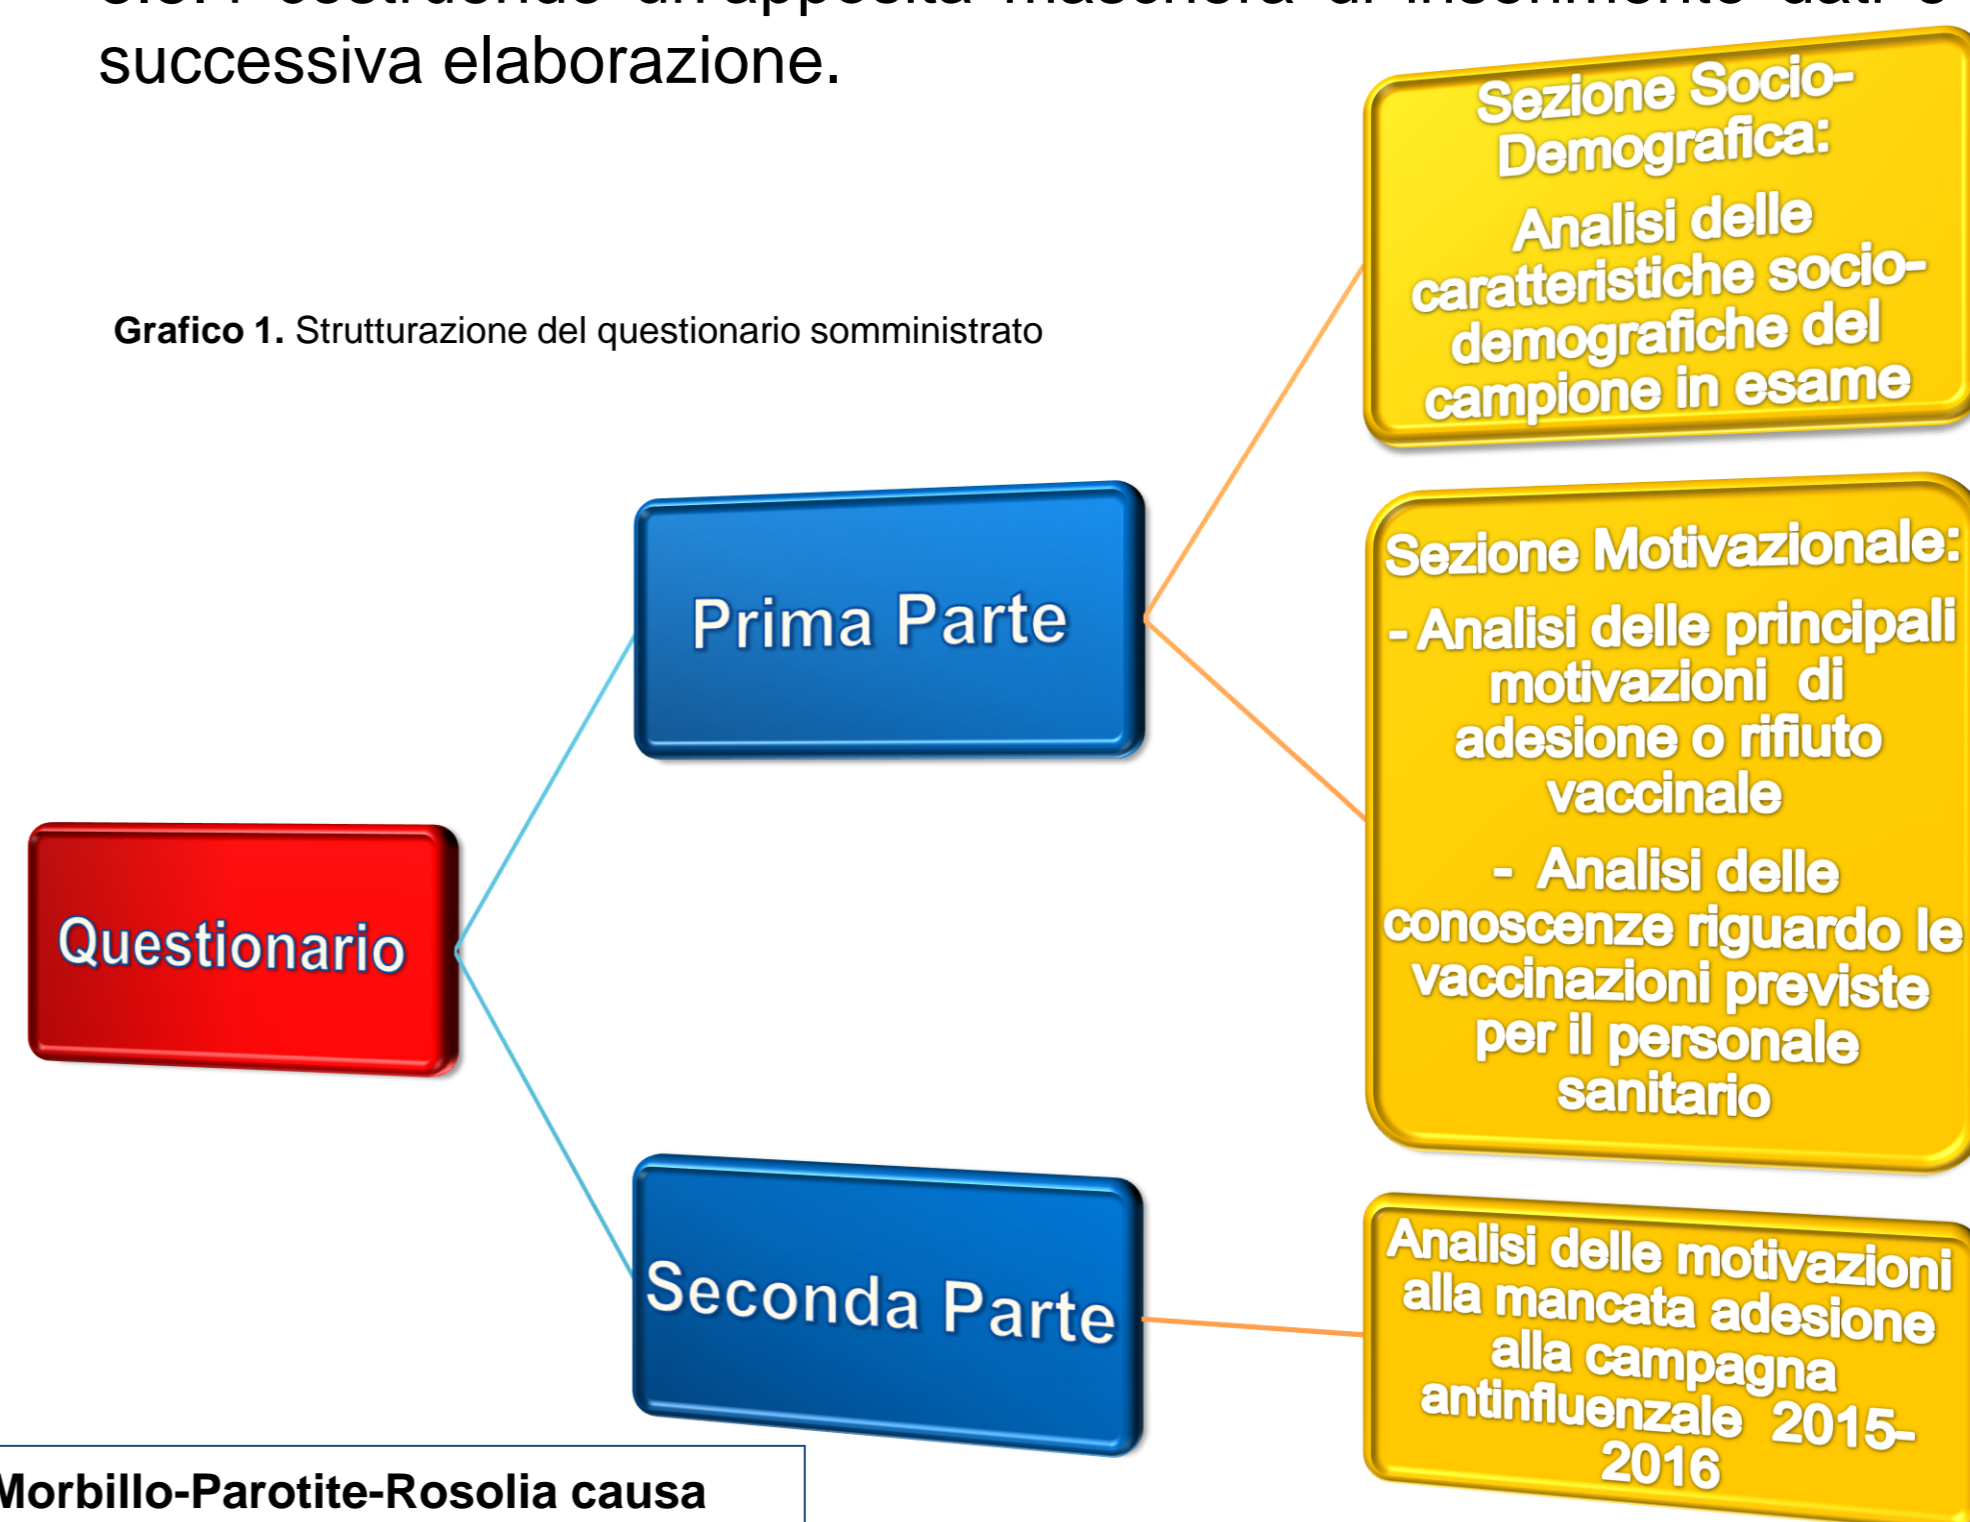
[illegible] successiva elaborazione.

Grafico 1. Strutturazione del questionario somministrato

Sezione Socio-Demografica:
Analisi delle caratteristiche socio-demografiche del campione in esame

Prima Parte

Sezione Motivazionale:
- Analisi delle principali motivazioni di adesione o rifiuto vaccinale
- Analisi delle conoscenze riguardo le vaccinazioni previste per il personale sanitario

Questionario

Seconda Parte

Analisi delle motivazioni alla mancata adesione alla campagna antinfluenzale 2015-2016

Morbillo-Parotite-Rosolia causa